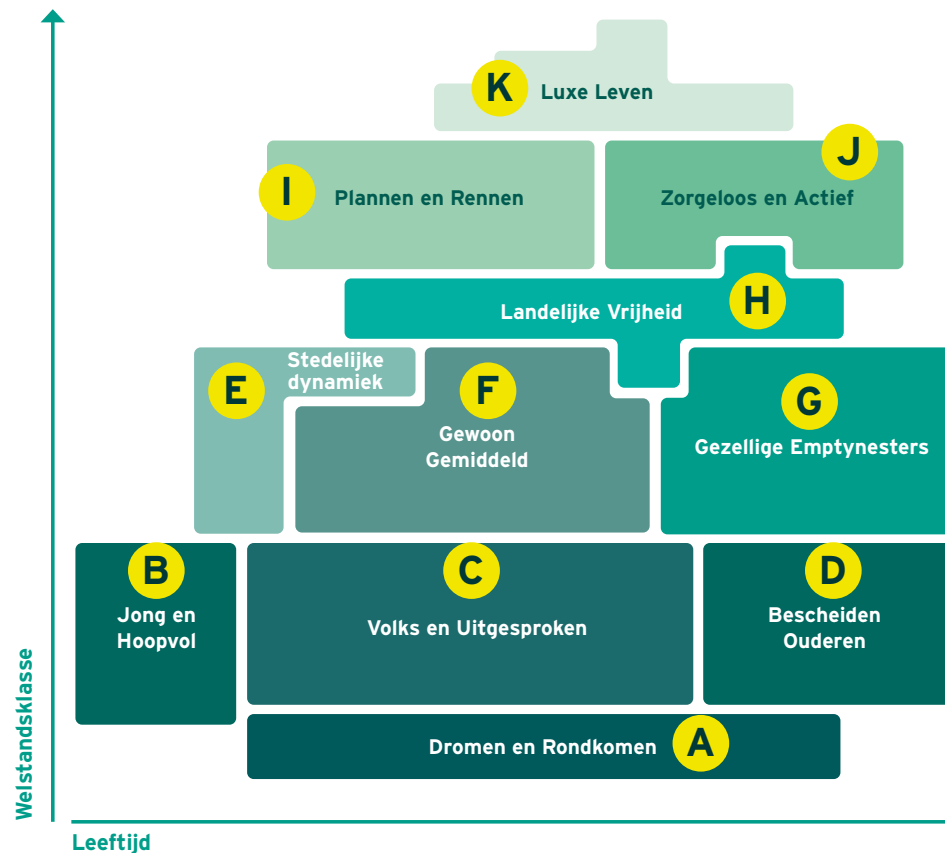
K Luxe Leven

I Plannen en Rennen

J Zorgeloos en Actief

Landelijke Vrijheid H

E Stedelijke dynamiek

F Gewoon Gemiddeld

G Gezellige Emptynesters

B Jong en Hoopvol

C Volks en Uitgesproken

D Bescheiden Ouderen

Dromen en Rondkomen A

Welstandsklasse

Leeftijd